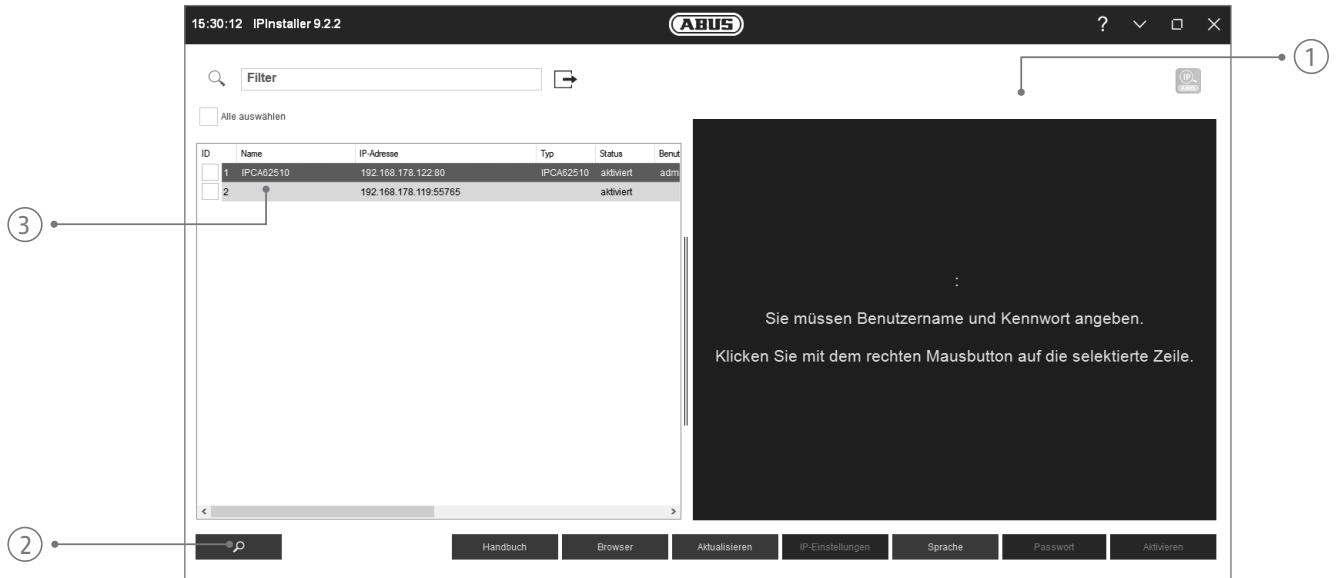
15:30:12 IPInstaller 9.2.2

ABUS

? ∨ □ ✕

Filter

Alle auswählen

①

③

②

| ID | Name | IP-Adresse | Typ | Status | Benut |
|---|---|---|---|---|---|
| 1 | IPCA62510 | 192.168.178.122:80 | IPCA62510 | aktiviert | adm |
| 2 | | 192.168.178.119:55765 | | aktiviert | |

:

Sie müssen Benutzername und Kennwort angeben.

Klicken Sie mit dem rechten Mausbutton auf die selektierte Zeile.

Handbuch Browser Aktualisieren IP-Einstellungen Sprache Passwort Aktivieren